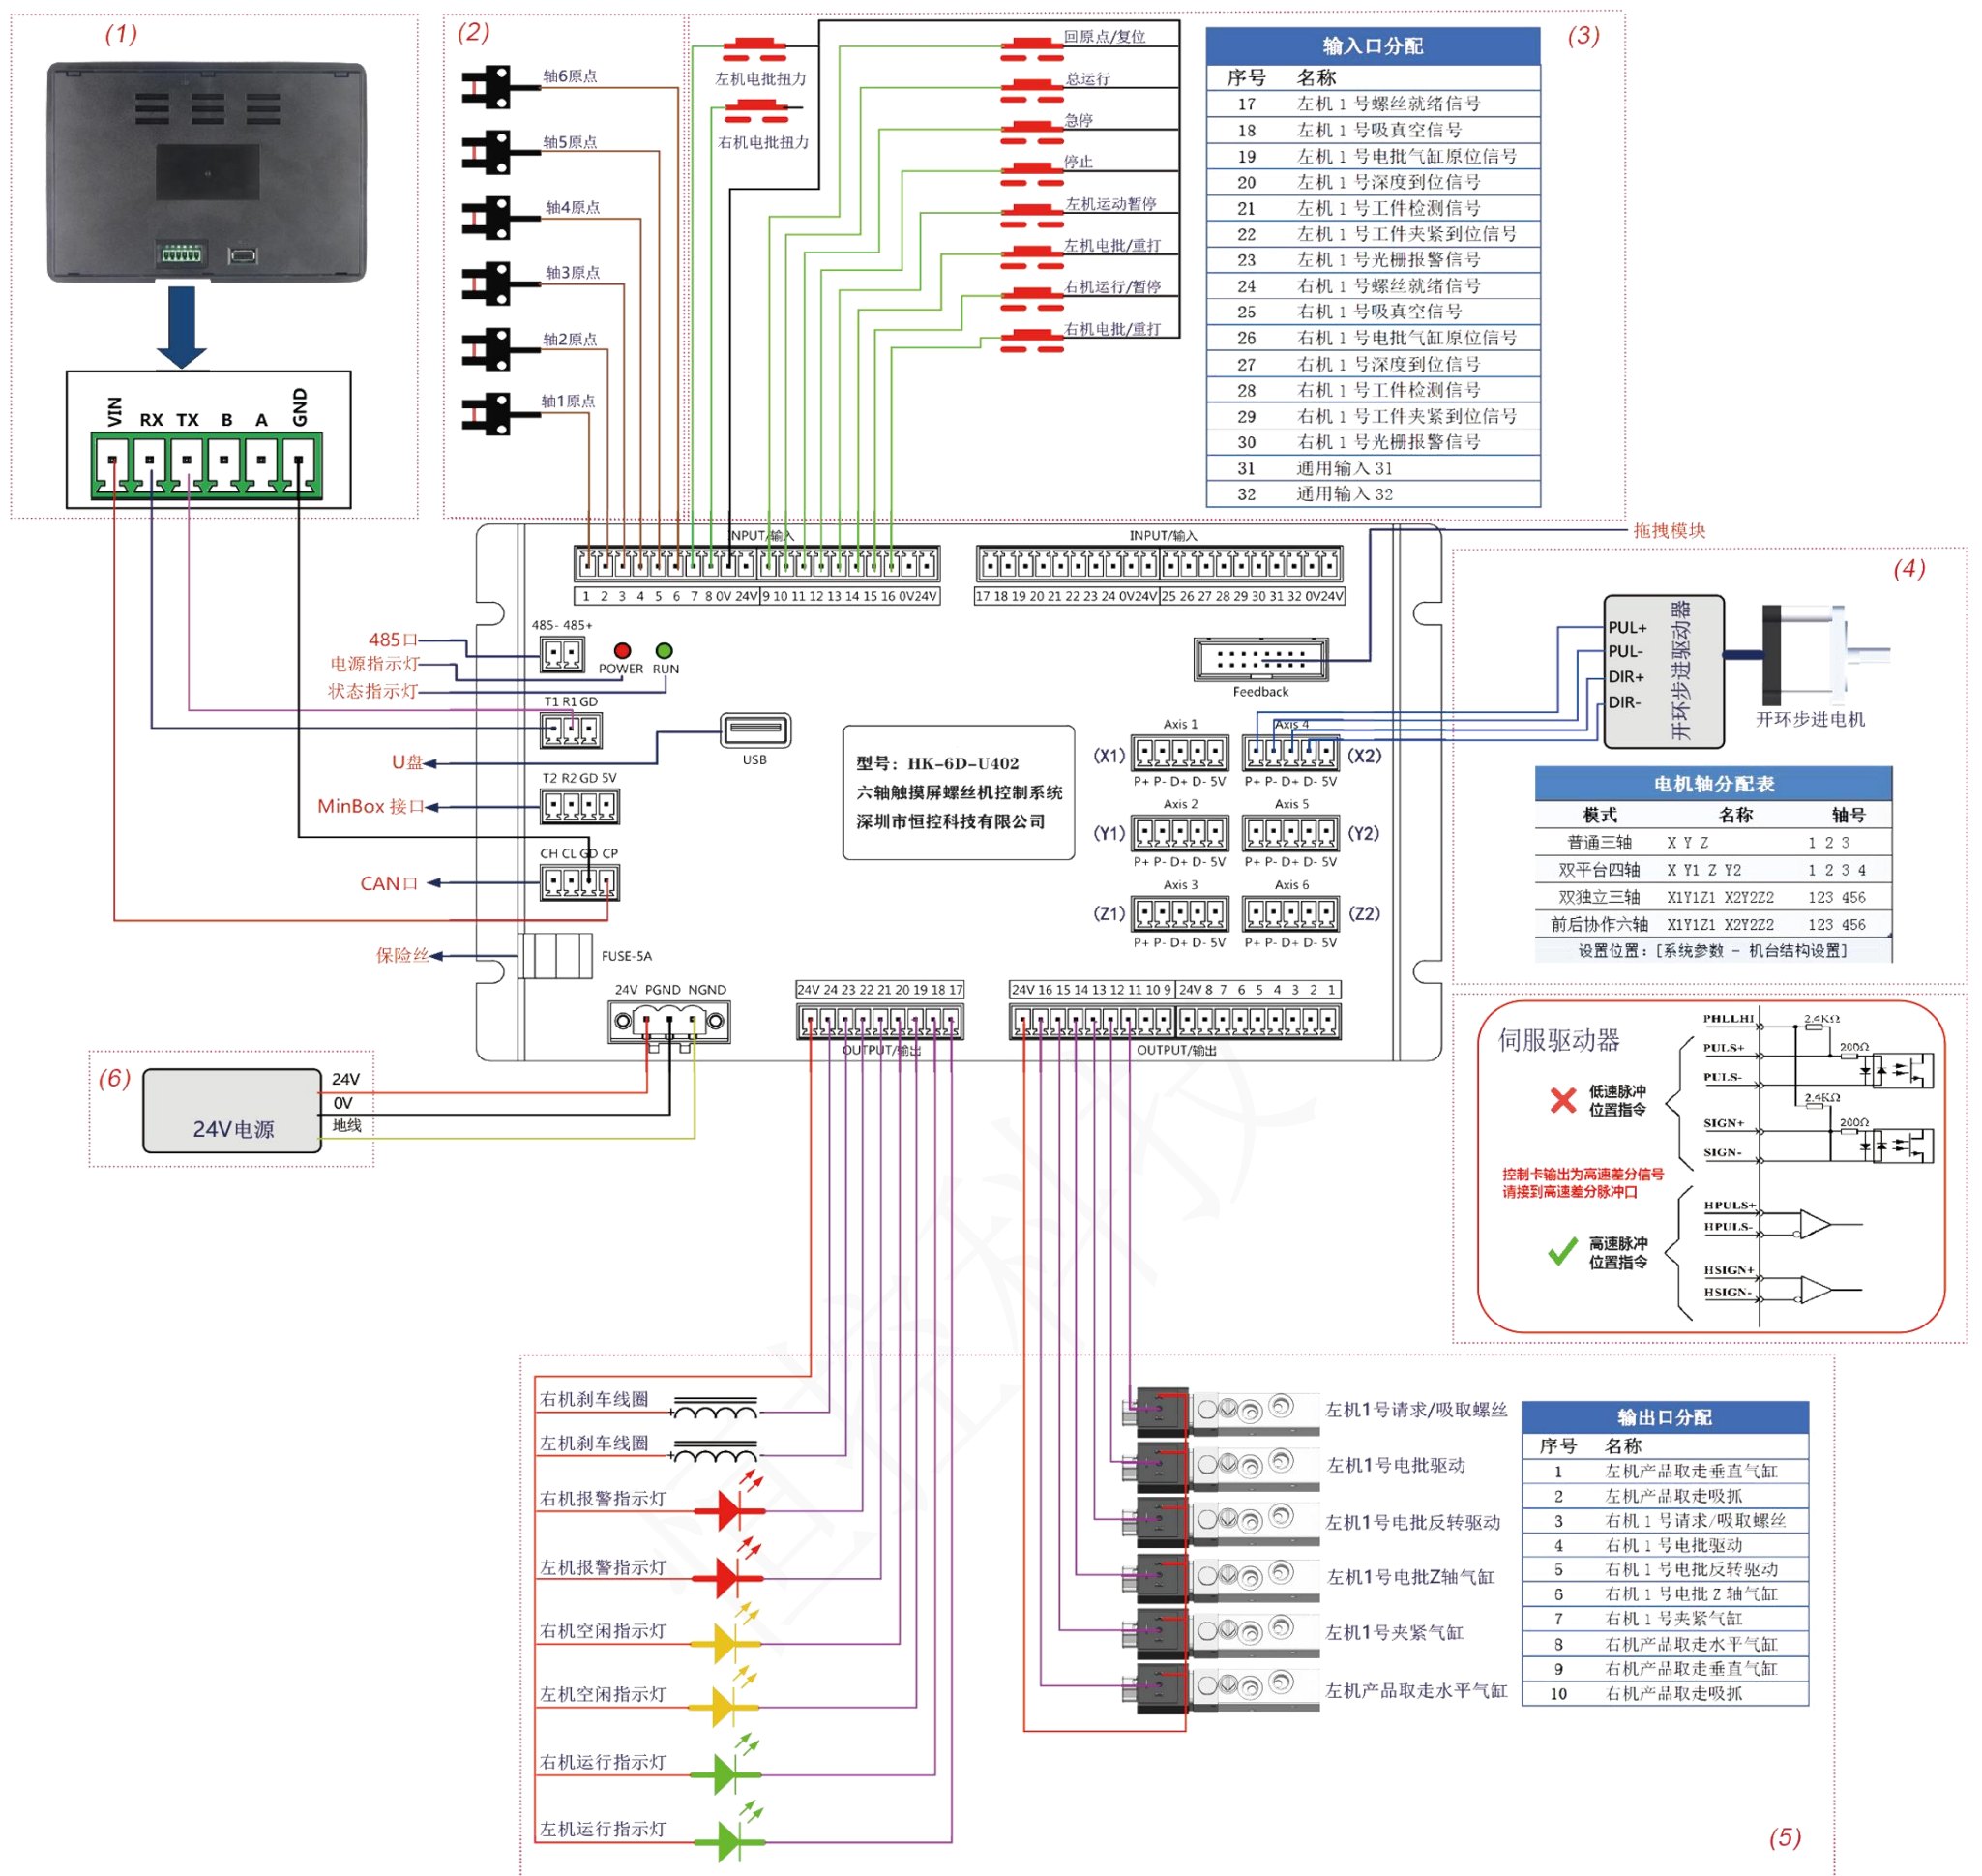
(1)

VIN RX TX B A GND

(2)

轴6原点
轴5原点
轴4原点
轴3原点
轴2原点
轴1原点

左机电批扭力
右机电批扭力

回原点/复位
总运行
急停
停止
左机运动暂停
左机电批/重打
右机运行/暂停
右机电批/重打

(3)

| 输入口分配 | |
|---|---|
| 序号 | 名称 |
| 17 | 左机 1 号螺丝就绪信号 |
| 18 | 左机 1 号吸真空信号 |
| 19 | 左机 1 号电批气缸原位信号 |
| 20 | 左机 1 号深度到位信号 |
| 21 | 左机 1 号工件检测信号 |
| 22 | 左机 1 号工件夹紧到位信号 |
| 23 | 左机 1 号光栅报警信号 |
| 24 | 右机 1 号螺丝就绪信号 |
| 25 | 右机 1 号吸真空信号 |
| 26 | 右机 1 号电批气缸原位信号 |
| 27 | 右机 1 号深度到位信号 |
| 28 | 右机 1 号工件检测信号 |
| 29 | 右机 1 号工件夹紧到位信号 |
| 30 | 右机 1 号光栅报警信号 |
| 31 | 通用输入 31 |
| 32 | 通用输入 32 |

拖拽模块

INPUT/输入
1 2 3 4 5 6 7 8 0V 24V 9 10 11 12 13 14 15 16 0V24V
INPUT/输入
17 18 19 20 21 22 23 24 0V24V 25 26 27 28 29 30 31 32 0V24V

485口
电源指示灯
状态指示灯
485- 485+
POWER RUN
T1 R1 GD
U盘
USB
T2 R2 GD 5V
MinBox 接口
CH CL GD CP
CAN口
保险丝
FUSE-5A
Feedback

型号：HK-6D-U402
六轴触摸屏螺丝机控制系统
深圳市恒控科技有限公司

Axis 1 (X1) P+ P- D+ D- 5V
Axis 4 (X2) P+ P- D+ D- 5V
Axis 2 (Y1) P+ P- D+ D- 5V
Axis 5 (Y2) P+ P- D+ D- 5V
Axis 3 (Z1) P+ P- D+ D- 5V
Axis 6 (Z2) P+ P- D+ D- 5V

(4)

PUL+
PUL-
DIR+
DIR-
开环步进驱动器
开环步进电机

| 电机轴分配表 | | |
|---|---|---|
| 模式 | 名称 | 轴号 |
| 普通三轴 | X Y Z | 1 2 3 |
| 双平台四轴 | X Y1 Z Y2 | 1 2 3 4 |
| 双独立三轴 | X1Y1Z1 X2Y2Z2 | 123 456 |
| 前后协作六轴 | X1Y1Z1 X2Y2Z2 | 123 456 |
| 设置位置：[系统参数 - 机台结构设置] | | |

伺服驱动器
PHLLHI
PULS+
PULS-
SIGN+
SIGN-
2.4KΩ
200Ω
2.4KΩ
200Ω
低速脉冲位置指令
控制卡输出为高速差分信号
请接到高速差分脉冲口
HPULS+
HPULS-
HSIGN+
HSIGN-
高速脉冲位置指令

24V PGND NGND
24V 24 23 22 21 20 19 18 17
OUTPUT/输出
24V 16 15 14 13 12 11 10 9 24V 8 7 6 5 4 3 2 1
OUTPUT/输出

(6)
24V电源
24V
0V
地线

右机刹车线圈
左机刹车线圈
右机报警指示灯
左机报警指示灯
右机空闲指示灯
左机空闲指示灯
右机运行指示灯
左机运行指示灯

左机1号请求/吸取螺丝
左机1号电批驱动
左机1号电批反转驱动
左机1号电批Z轴气缸
左机1号夹紧气缸
左机产品取走水平气缸

| 输出口分配 | |
|---|---|
| 序号 | 名称 |
| 1 | 左机产品取走垂直气缸 |
| 2 | 左机产品取走吸抓 |
| 3 | 右机 1 号请求/吸取螺丝 |
| 4 | 右机 1 号电批驱动 |
| 5 | 右机 1 号电批反转驱动 |
| 6 | 右机 1 号电批 Z 轴气缸 |
| 7 | 右机 1 号夹紧气缸 |
| 8 | 右机产品取走水平气缸 |
| 9 | 右机产品取走垂直气缸 |
| 10 | 右机产品取走吸抓 |

(5)